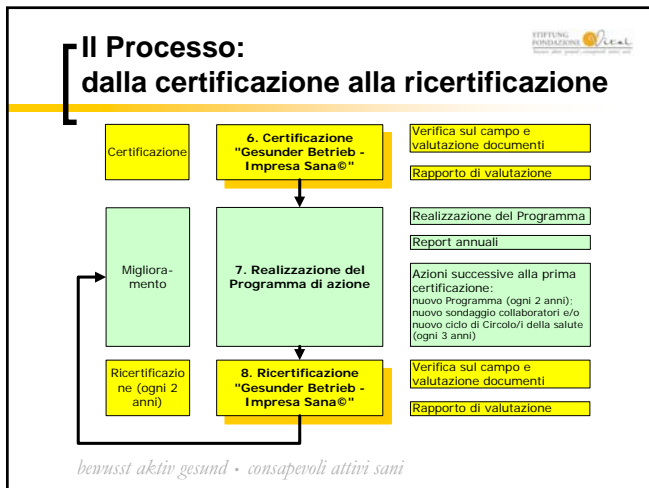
Il Processo:
dalla certificazione alla ricertificazione

STIFTUNG FONDAZIONE Vital

Certificazione

6. Certificazione "Gesunder Betrieb - Impresa Sana©"

Verifica sul campo e valutazione documenti

Rapporto di valutazione

Miglioramento

7. Realizzazione del Programma di azione

Realizzazione del Programma

Report annuali

Azioni successive alla prima certificazione:
nuovo Programma (ogni 2 anni): nuovo sondaggio collaboratori e/o nuovo ciclo di Circolo/i della salute (ogni 3 anni)

Ricertificazione (ogni 2 anni)

8. Ricertificazione "Gesunder Betrieb - Impresa Sana©"

Verifica sul campo e valutazione documenti

Rapporto di valutazione

bewusst aktiv gesund • consapevoli attivi sani